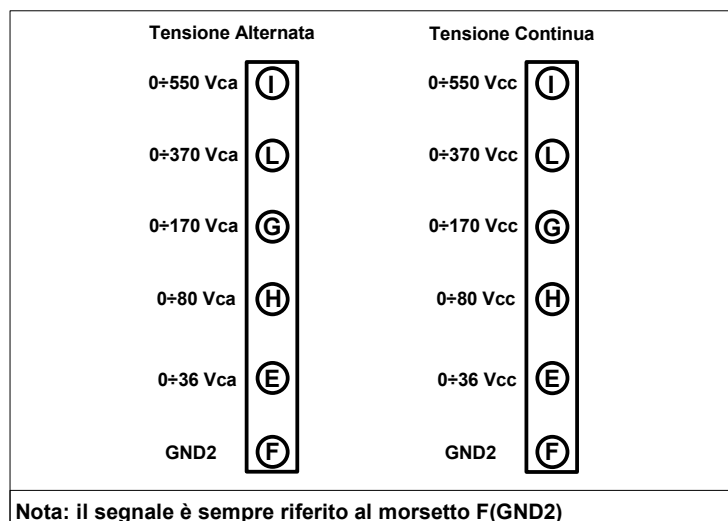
Tensione Alternata

0÷550 Vca I

0÷370 Vca L

0÷170 Vca G

0÷80 Vca H

0÷36 Vca E

GND2 F

Tensione Continua

0÷550 Vcc I

0÷370 Vcc L

0÷170 Vcc G

0÷80 Vcc H

0÷36 Vcc E

GND2 F

Nota: il segnale è sempre riferito al morsetto F(GND2)